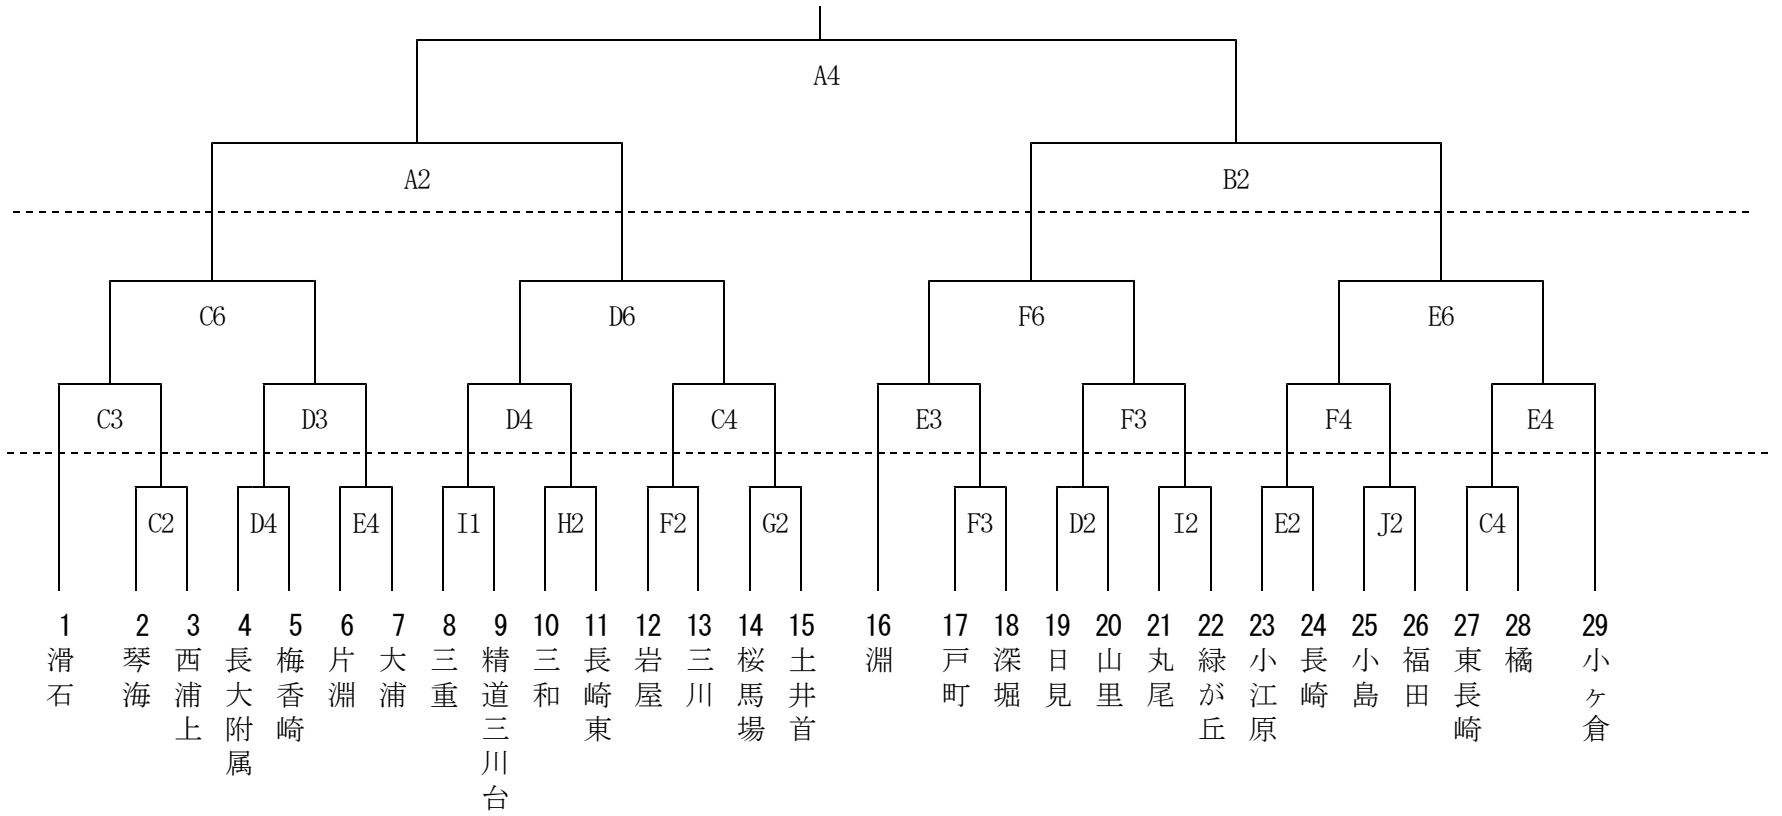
A4

A2

B2

C6

D6

F6

E6

C3

D3

D4

C4

E3

F3

F4

E4

C2

D4

E4

I1

H2

F2

G2

F3

D2

I2

E2

J2

C4

1 滑石
2 琴海
3 西浦上
4 長大附属
5 梅香崎
6 片淵
7 大浦
8 三重
9 精道三川台
10 三和
11 長崎東
12 岩屋
13 三川
14 桜馬場
15 土井首
16 淵
17 戸町
18 深堀
19 日見
20 山里
21 丸尾
22 緑が丘
23 小江原
24 長崎
25 小島
26 福田
27 東長崎
28 橘
29 小ヶ倉